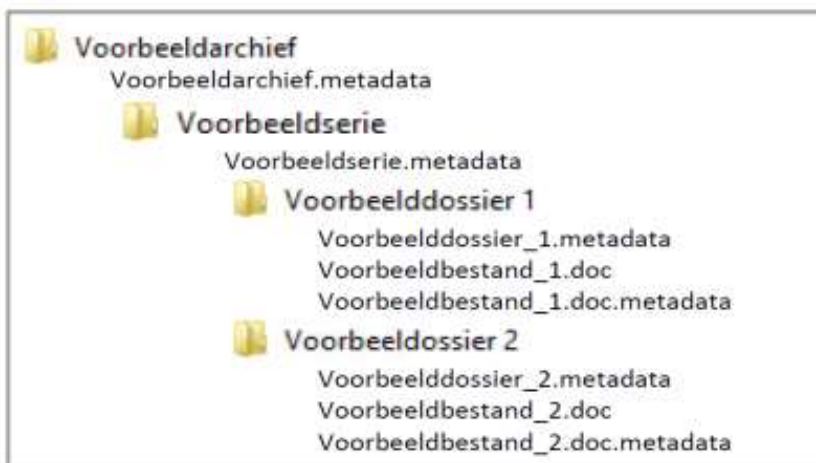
Voorbeeldarchief
Voorbeeldarchief.metadata
Voorbeeldserie
Voorbeeldserie.metadata
Voorbeelddossier 1
Voorbeelddossier_1.metadata
Voorbeeldbestand_1.doc
Voorbeeldbestand_1.doc.metadata
Voorbeeldossier 2
Voorbeelddossier_2.metadata
Voorbeeldbestand_2.doc
Voorbeeldbestand_2.doc.metadata